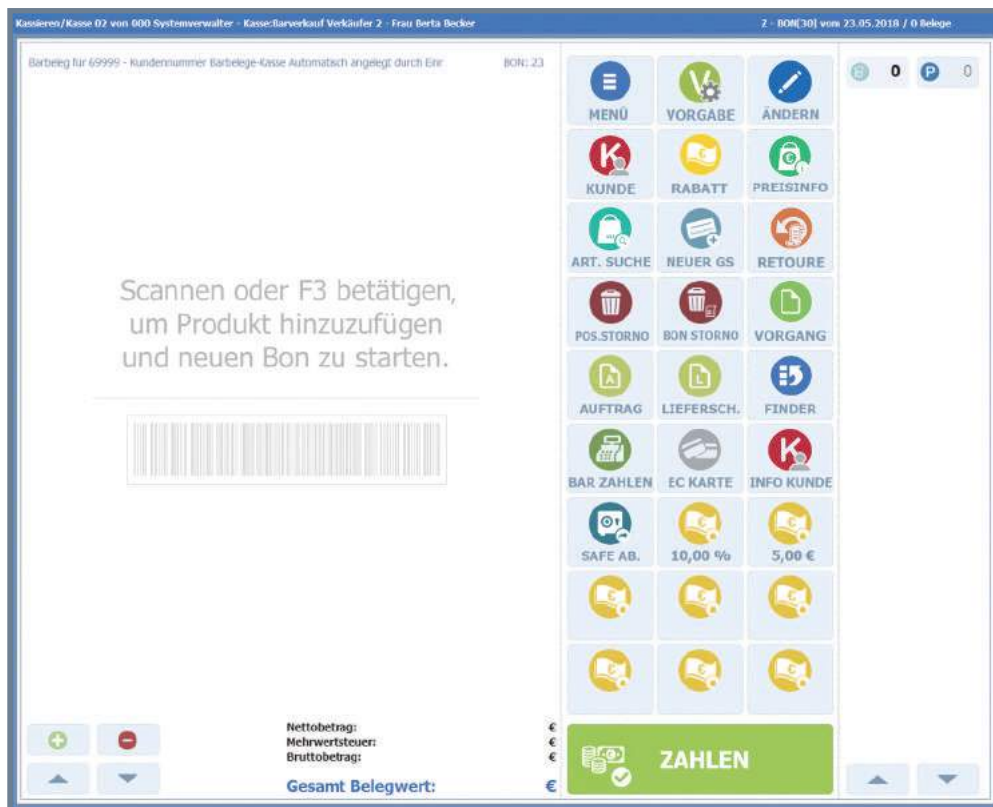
Kassieren/Kasse 02 von 000 Systemverwalter - Kasse:Barverkauf Verkäufer 2 - Frau Berta Becker

2 - BON[30] vom 23.05.2018 / 0 Belege

Barbeleg für 69999 - Kundennummer Barbelege-Kasse Automatisch angelegt durch Einr

BON: 23

0 0

Scannen oder F3 betätigen, um Produkt hinzuzufügen und neuen Bon zu starten.

MENÜ
VORGABE
ÄNDERN
KUNDE
RABATT
PREISINFO
ART. SUCHE
NEUER GS
RETOURE
POS.STORNO
BON STORNO
VORGANG
AUFTRAG
LIEFERSCH.
FINDER
BAR ZAHLEN
EC KARTE
INFO KUNDE
SAFE AB.
10,00 %
5,00 €

Nettobetrag: €
Mehrwertsteuer: €
Bruttobetrag: €

Gesamt Belegwert: €

ZAHLEN